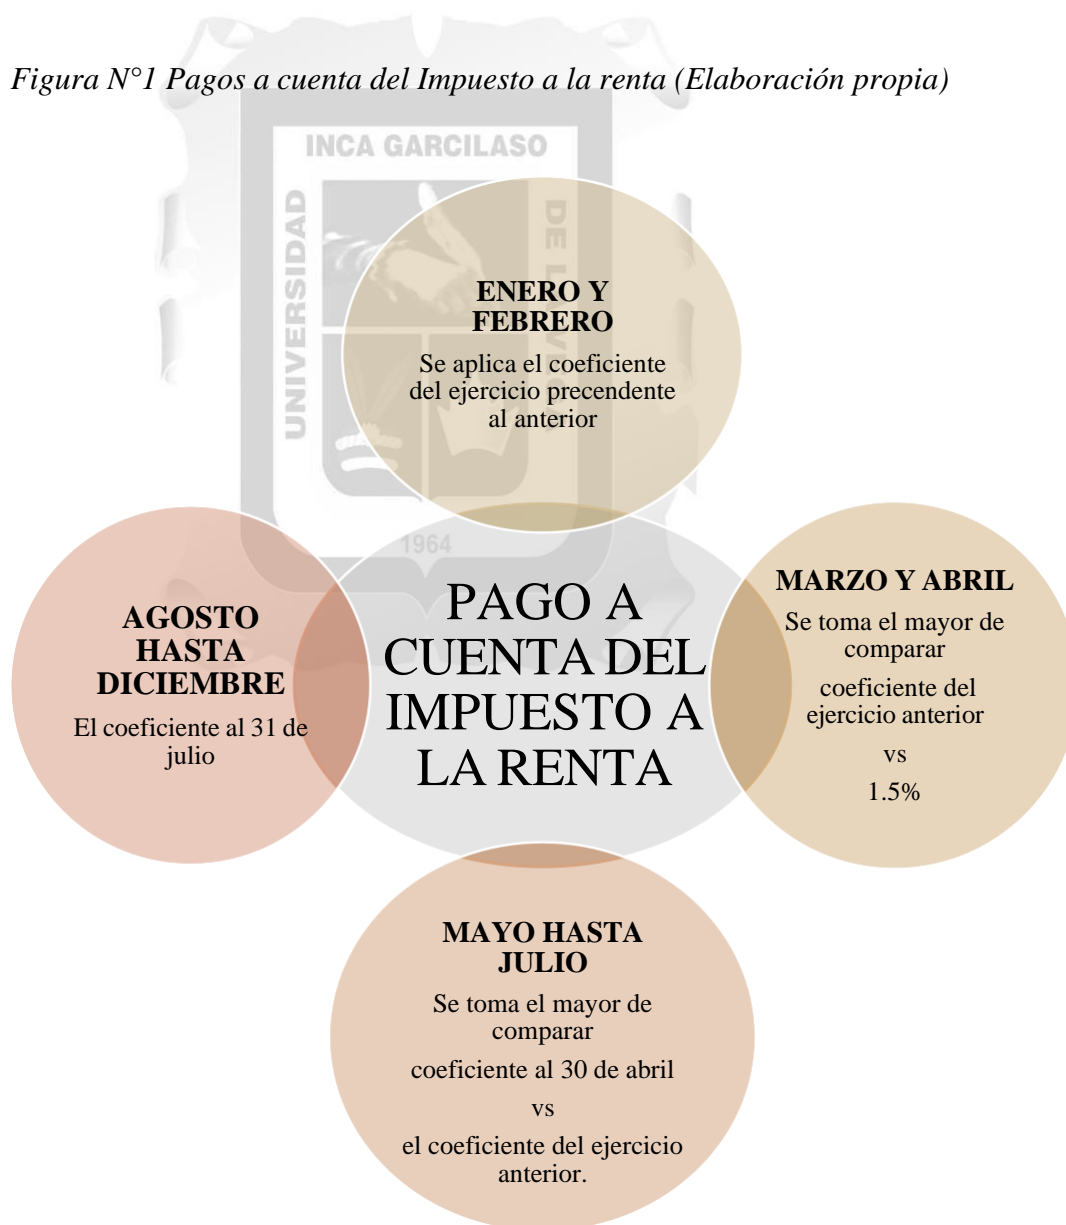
*Figura N°1 Pagos a cuenta del Impuesto a la renta (Elaboración propia)*

INCA GARCILASO
UNIVERSIDAD
DE LA
1964

**ENERO Y FEBRERO**

Se aplica el coeficiente del ejercicio precendente al anterior

PAGO A CUENTA DEL IMPUESTO A LA RENTA

**AGOSTO HASTA DICIEMBRE**

El coeficiente al 31 de julio

**MARZO Y ABRIL**

Se toma el mayor de comparar

coeficiente del ejercicio anterior

vs

1.5%

**MAYO HASTA JULIO**

Se toma el mayor de comparar

coeficiente al 30 de abril

vs

el coeficiente del ejercicio anterior.